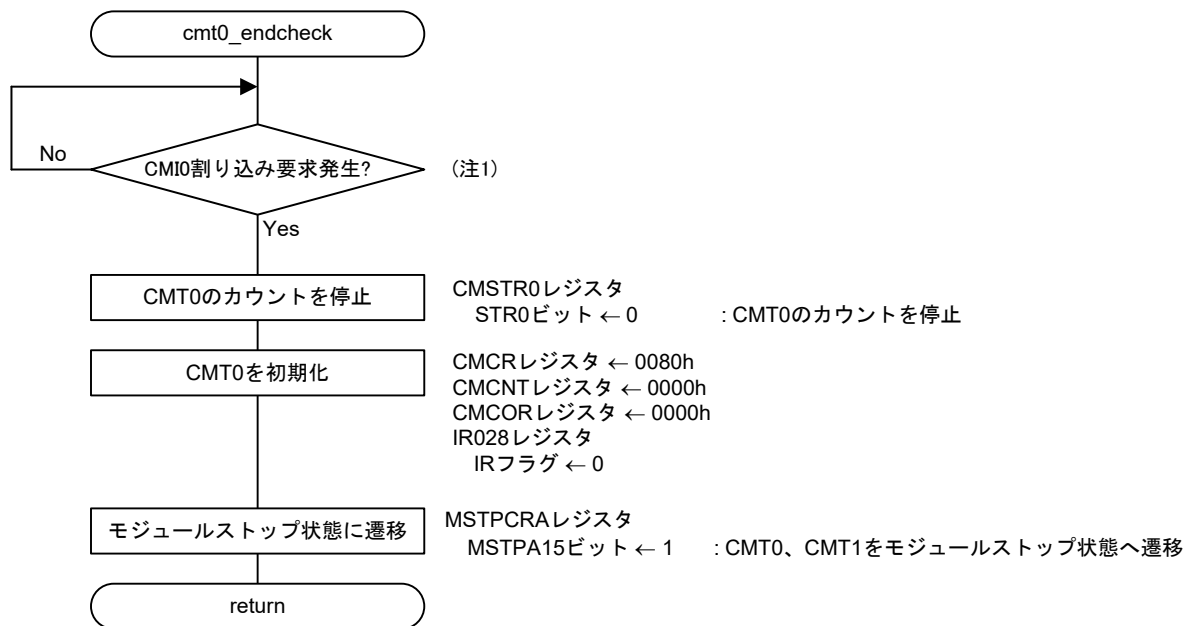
cmt0_endcheck

No

CMI0割り込み要求発生?

(注1)

Yes

CMT0のカウントを停止

CMSTR0レジスタ
STR0ビット ← 0 : CMT0のカウントを停止

CMT0を初期化

CMCRレジスタ ← 0080h
CMCNTレジスタ ← 0000h
CMCORレジスタ ← 0000h
IR028レジスタ
IRフラグ ← 0

モジュールストップ状態に遷移

MSTPCRAレジスタ
MSTPA15ビット ← 1 : CMT0、CMT1をモジュールストップ状態へ遷移

return